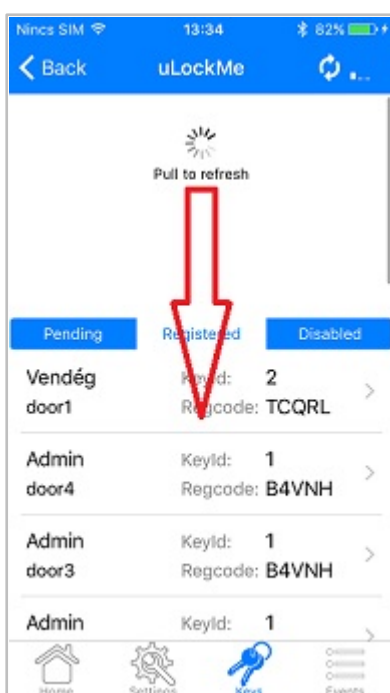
Nincs SIM 13:34 82%

Back uLockMe

Pull to refresh

Pending Registered Disabled

Vendég
door1
KeyId: 2
Regcode: TCQRL

Admin
door4
KeyId: 1
Regcode: B4VNH

Admin
door3
KeyId: 1
Regcode: B4VNH

Admin
KeyId: 1

Home Settings Keys Events